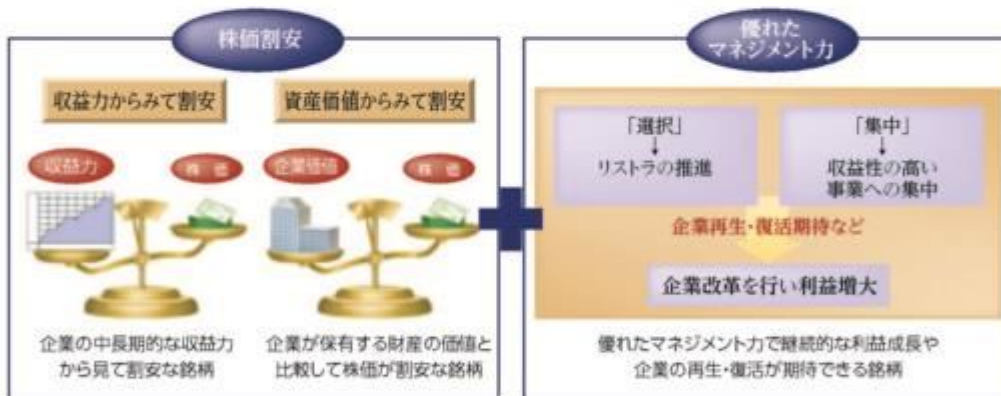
株価割安

収益力からみて割安

資産価値からみて割安

収益力

株価

企業価値

株価

企業の中長期的な収益力から見て割安な銘柄

企業が保有する財産の価値と比較して株価が割安な銘柄

優れたマネジメント力

「選択」
↓
リストラの推進

「集中」
↓
収益性の高い事業への集中

企業再生・復活期待など

企業改革を行い利益増大

優れたマネジメント力で継続的な利益成長や企業の再生・復活が期待できる銘柄